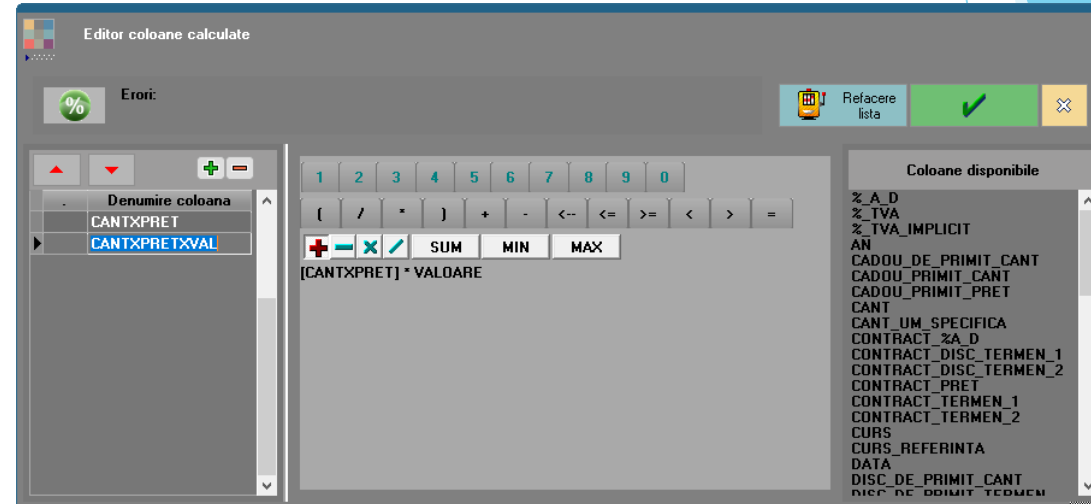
Editor coloane calculate

Erori:

Refacere lista

| . | Denumire coloana |
|---|---|
| | CANTXPRET |
| | CANTXPRETXVAL |

1 2 3 4 5 6 7 8 9 0

( / * ) + - <-- <= >= < > =

SUM MIN MAX

[CANTXPRET] * VALOARE

Coloane disponibile

%_A_D
%_TVA
%_TVA_IMPLICIT
AN
CADOU_DE_PRIMIT_CANT
CADOU_PRIMIT_CANT
CADOU_PRIMIT_PRET
CANT
CANT_UM_SPECIFICA
CONTRACT_%A_D
CONTRACT_DISC_TERMEN_1
CONTRACT_DISC_TERMEN_2
CONTRACT_PRET
CONTRACT_TERMEN_1
CONTRACT_TERMEN_2
CURS
CURS_REFERINTA
DATA
DISC_DE_PRIMIT_CANT
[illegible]